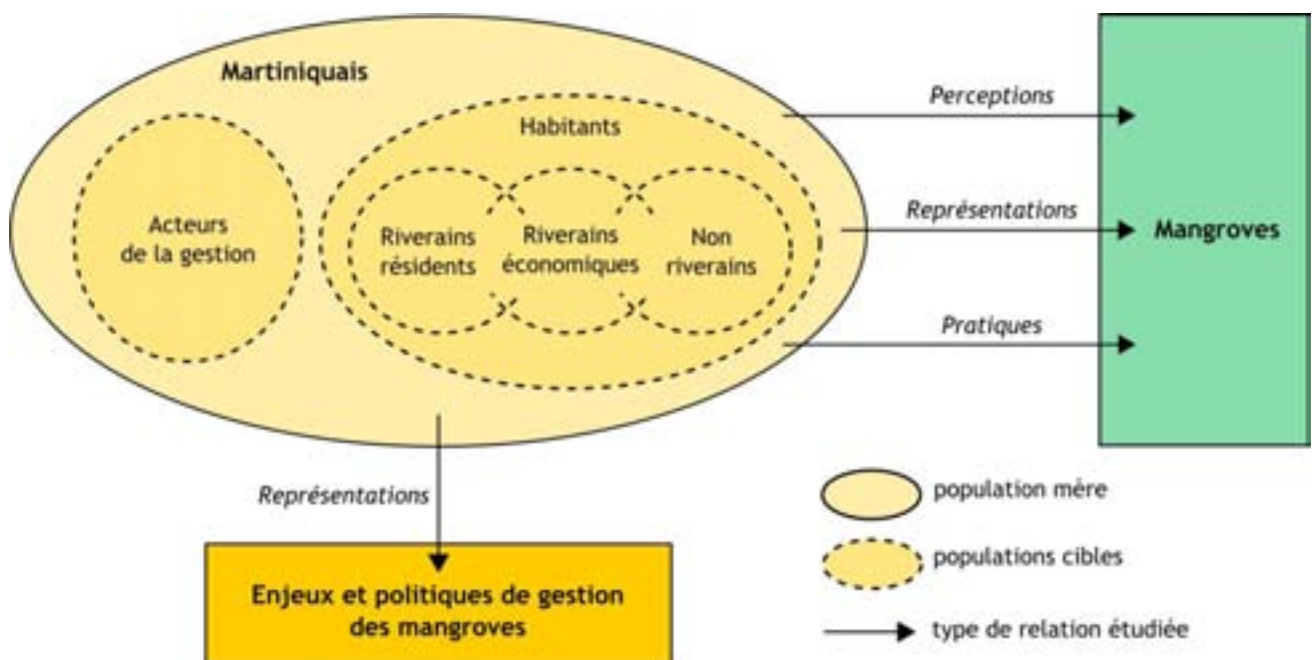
Martiniquais

Habitants

Acteurs de la gestion

Riverains résidents

Riverains économiques

Non riverains

Perceptions

Représentations

Pratiques

Mangroves

Représentations

Enjeux et politiques de gestion des mangroves

population mère

populations cibles

type de relation étudiée